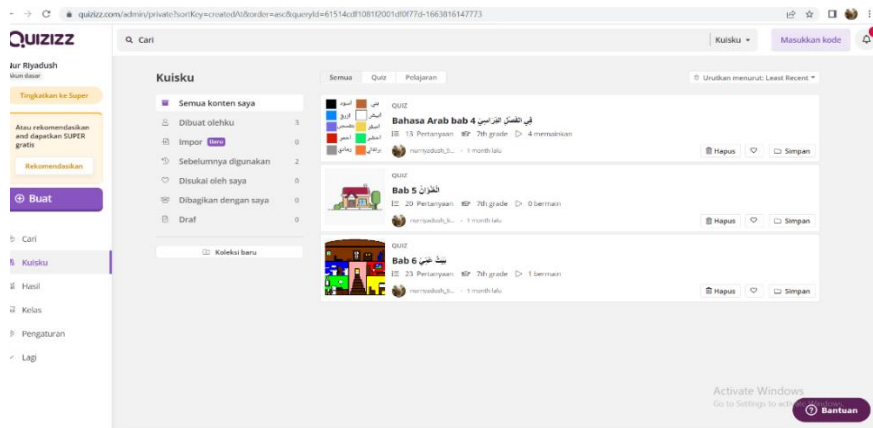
quizizz.com/admin/private?sortKey=createdAt&order=asc&queryId=61514cdf1081f2001df0f77d-1663816147773

QUIZIZZ

Cari

Kuisku

Masukkan kode

Nur Riyadush
Akun dasar

Tingkatkan ke Super

Atau rekomendasikan and dapatkan SUPER gratis

Rekomendasikan

Buat

Cari
Kuisku
Hasil
Kelas
Pengaturan
Lagi

Kuisku

Semua konten saya
Dibuat olehku 3
Impor Baru 0
Sebelumnya digunakan 2
Disukai oleh saya 0
Dibagikan dengan saya 0
Draf 0

Koleksi baru

Semua Quiz Pelajaran

Urutkan menurut: Least Recent

QUIZ
Bahasa Arab bab 4 في الفصل الدراسي
13 Pertanyaan 7th grade 4 memainkan
nurriyadush_ti... · 1 month lalu
Hapus Simpan

QUIZ
Bab 5 الألوان
20 Pertanyaan 7th grade 0 bermain
nurriyadush_ti... · 1 month lalu
Hapus Simpan

QUIZ
Bab 6 بيتنا
23 Pertanyaan 7th grade 1 bermain
nurriyadush_ti... · 1 month lalu
Hapus Simpan

Activate Windows
Go to Settings to activate Windows.

Bantuan